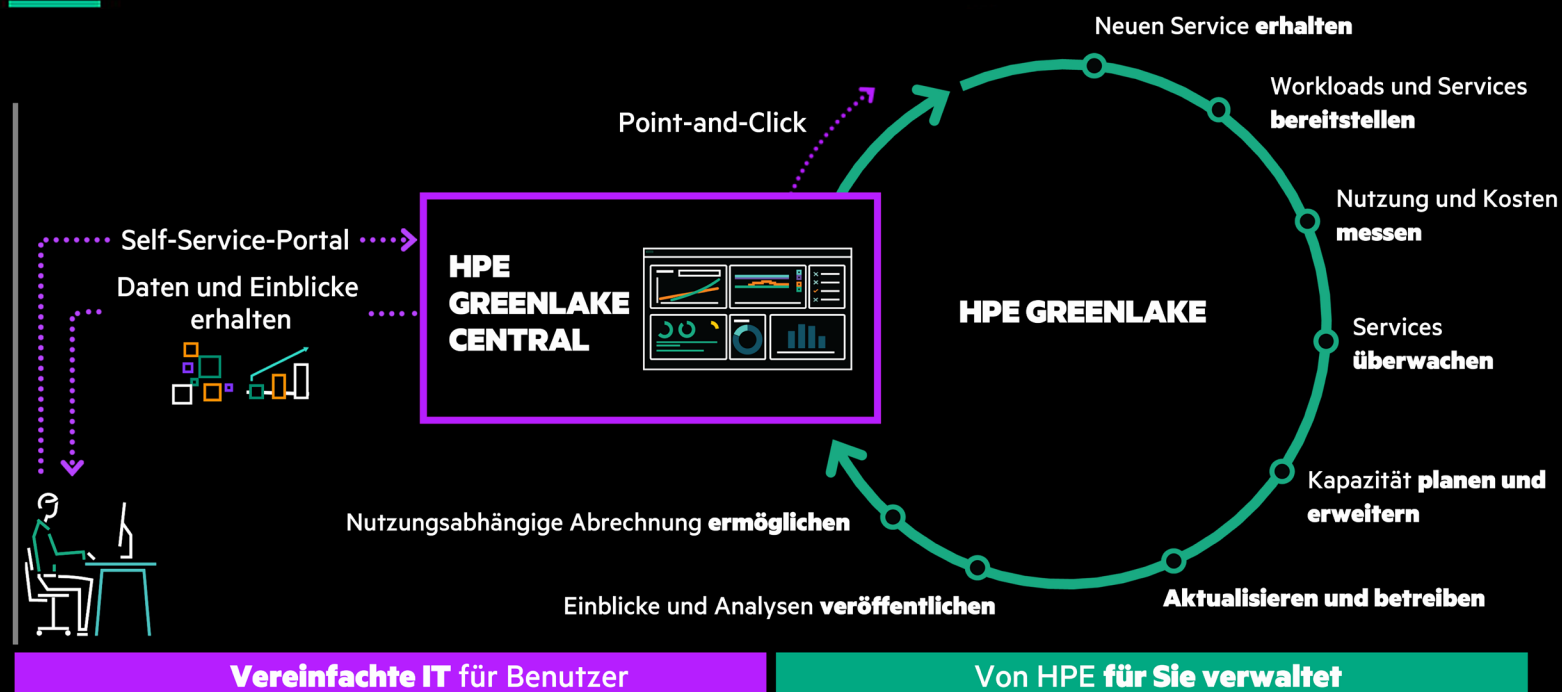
Neuen Service **erhalten**

Workloads und Services **bereitstellen**

Nutzung und Kosten **messen**

Services **überwachen**

Kapazität **planen und erweitern**

**Aktualisieren und betreiben**

Einblicke und Analysen **veröffentlichen**

Nutzungsabhängige Abrechnung **ermöglichen**

Point-and-Click

Self-Service-Portal

Daten und Einblicke erhalten

HPE GREENLAKE CENTRAL

HPE GREENLAKE

**Vereinfachte IT** für Benutzer

Von HPE **für Sie verwaltet**